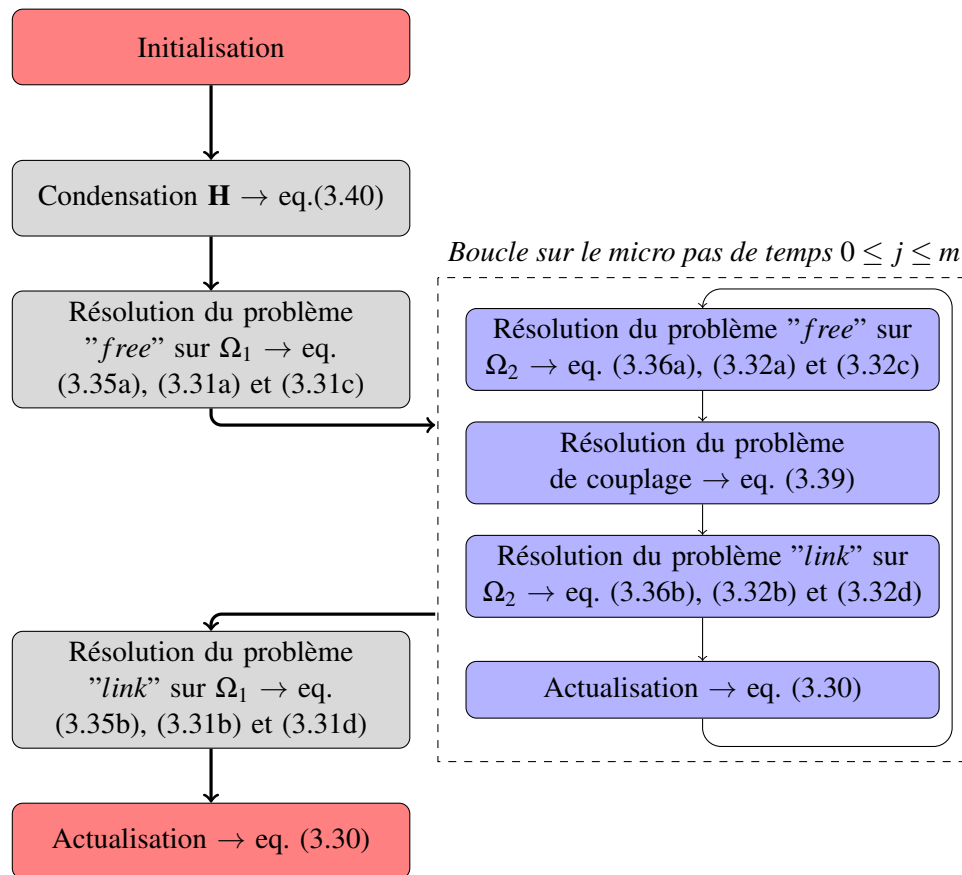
Initialisation

Condensation $\mathbf{H} \rightarrow$ eq.(3.40)

Résolution du problème "$free$" sur $\Omega_1 \rightarrow$ eq. (3.35a), (3.31a) et (3.31c)

*Boucle sur le micro pas de temps* $0 \leq j \leq m$

Résolution du problème "$free$" sur $\Omega_2 \rightarrow$ eq. (3.36a), (3.32a) et (3.32c)

Résolution du problème de couplage $\rightarrow$ eq. (3.39)

Résolution du problème "$link$" sur $\Omega_2 \rightarrow$ eq. (3.36b), (3.32b) et (3.32d)

Actualisation $\rightarrow$ eq. (3.30)

Résolution du problème "$link$" sur $\Omega_1 \rightarrow$ eq. (3.35b), (3.31b) et (3.31d)

Actualisation $\rightarrow$ eq. (3.30)